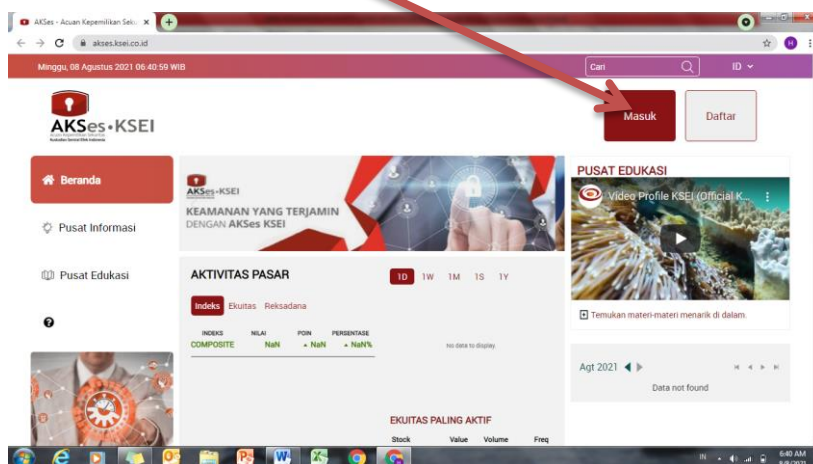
AKSes - Acuan Kepemilikan Seku ×
akses.ksei.co.id
Minggu, 08 Agustus 2021 06:40:59 WIB
Cari
ID
AKSes•KSEI
Masuk
Daftar
Beranda
Pusat Informasi
Pusat Edukasi
AKSes•KSEI
KEAMANAN YANG TERJAMIN DENGAN AKSes KSEI
AKTIVITAS PASAR
1D 1W 1M 1S 1Y
Indeks Ekuitas Reksadana

| INDEKS | NILAI | POIN | PERSENTASE |
|---|---|---|---|
| COMPOSITE | NaN | ▲ NaN | ▲ NaN% |

No data to display.
EKUITAS PALING AKTIF
Stock Value Volume Freq
PUSAT EDUKASI
Video Profile KSEI (Official K...
Temukan materi-materi menarik di dalam.
Agt 2021
Data not found
IN
6:40 AM
8/8/2021